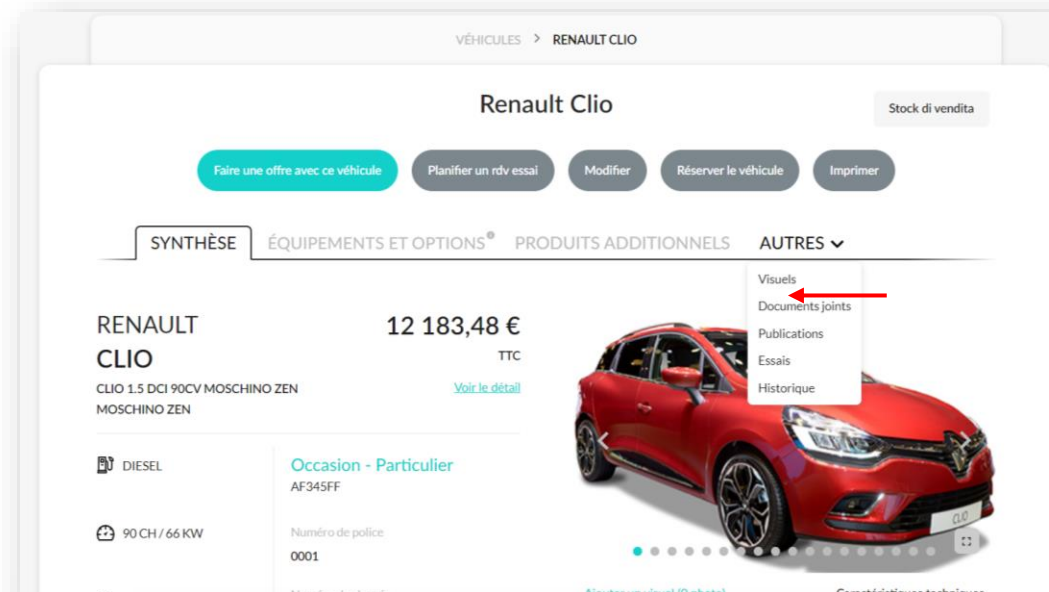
VÉHICULES > RENAULT CLIO

Renault Clio

Stock di vendita

Faire une offre avec ce véhicule
Planifier un rdv essai
Modifier
Réserver le véhicule
Imprimer

SYNTHÈSE
ÉQUIPEMENTS ET OPTIONS
PRODUITS ADDITIONNELS
AUTRES

Visuels
Documents joints
Publications
Essais
Historique

RENAULT
CLIO
CLIO 1.5 DCI 90CV MOSCHINO ZEN MOSCHINO ZEN

12 183,48 €
TTC
Voir le détail

DIESEL

Occasion - Particulier
AF345FF

90 CH / 66 KW

Numéro de police
0001

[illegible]

Ajouter un visuel (0 photo)

Caractéristiques techniques

CLIO